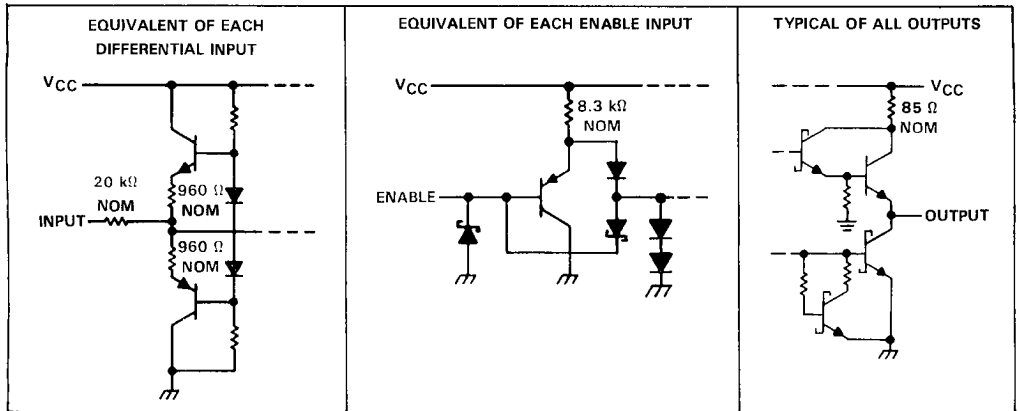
EQUIVALENT OF EACH DIFFERENTIAL INPUT

$V_{CC}$

20 kΩ NOM

INPUT

960 Ω NOM

960 Ω NOM

EQUIVALENT OF EACH ENABLE INPUT

$V_{CC}$

8.3 kΩ NOM

ENABLE

TYPICAL OF ALL OUTPUTS

$V_{CC}$

85 Ω NOM

OUTPUT